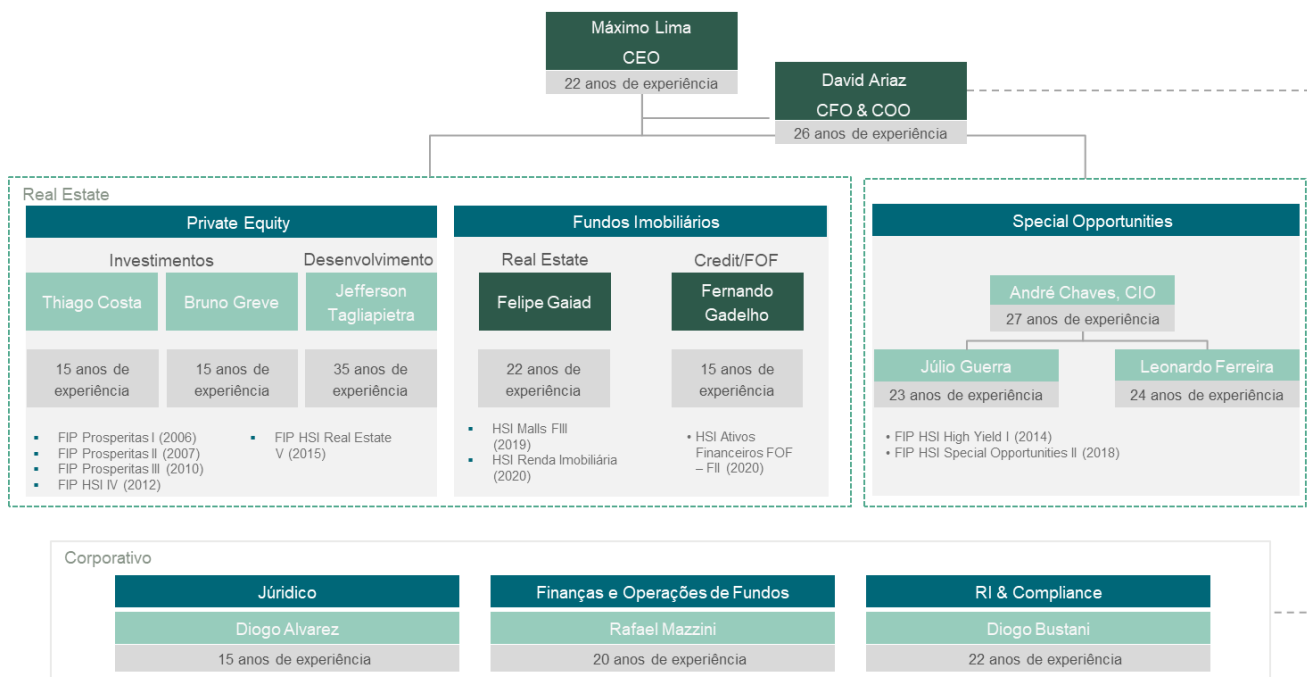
Máximo Lima
CEO
22 anos de experiência

David Ariaz
CFO & COO
26 anos de experiência

Real Estate

Private Equity

Investimentos

Desenvolvimento

Thiago Costa
15 anos de experiência

Bruno Greve
15 anos de experiência

Jefferson Tagliapietra
35 anos de experiência

- FIP Prosperitas I (2006)
- FIP Prosperitas II (2007)
- FIP Prosperitas III (2010)
- FIP HSI IV (2012)
- FIP HSI Real Estate V (2015)

Fundos Imobiliários

Real Estate
Felipe Gaiad
22 anos de experiência

Credit/FOF
Fernando Gadelho
15 anos de experiência

- HSI Malls FII (2019)
- HSI Renda Imobiliária (2020)

• HSI Ativos Financeiros FOF – FII (2020)

Special Opportunities

André Chaves, CIO
27 anos de experiência

Júlio Guerra
23 anos de experiência

Leonardo Ferreira
24 anos de experiência

• FIP HSI High Yield I (2014)
• FIP HSI Special Opportunities II (2018)

Corporativo

Júridico
Diogo Alvarez
15 anos de experiência

Finanças e Operações de Fundos
Rafael Mazzini
20 anos de experiência

RI & Compliance
Diogo Bustani
22 anos de experiência